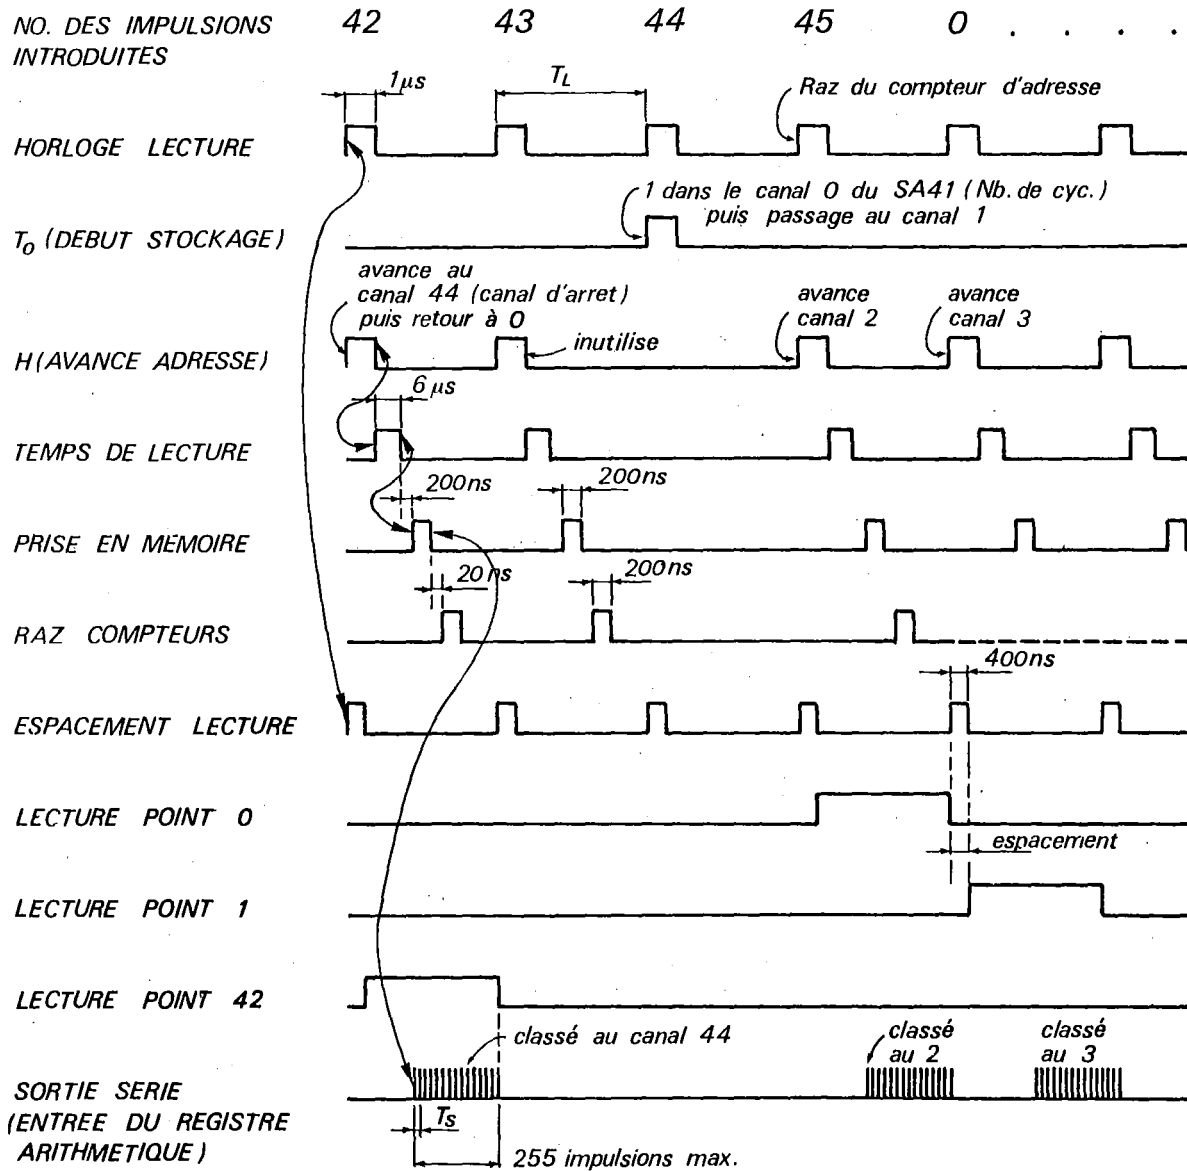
NO. DES IMPULSIONS INTRODUITES
42 43 44 45 0 . . . .

$1\mu s$
$T_L$
Raz du compteur d'adresse

HORLOGE LECTURE

1 dans le canal 0 du SA41 (Nb. de cyc.) puis passage au canal 1

$T_0$ (DEBUT STOCKAGE)

avance au canal 44 (canal d'arret) puis retour à 0
avance canal 2
avance canal 3
inutilise

H(AVANCE ADRESSE)

$6\ \mu s$

TEMPS DE LECTURE

200ns
200ns

PRISE EN MEMOIRE

20 ns
200ns

RAZ COMPTEURS

400ns

ESPACEMENT LECTURE

LECTURE POINT 0

espacement

LECTURE POINT 1

LECTURE POINT 42

classé au canal 44
classé au 2
classé au 3

SORTIE SERIE (ENTREE DU REGISTRE ARITHMETIQUE)

$T_S$

255 impulsions max.